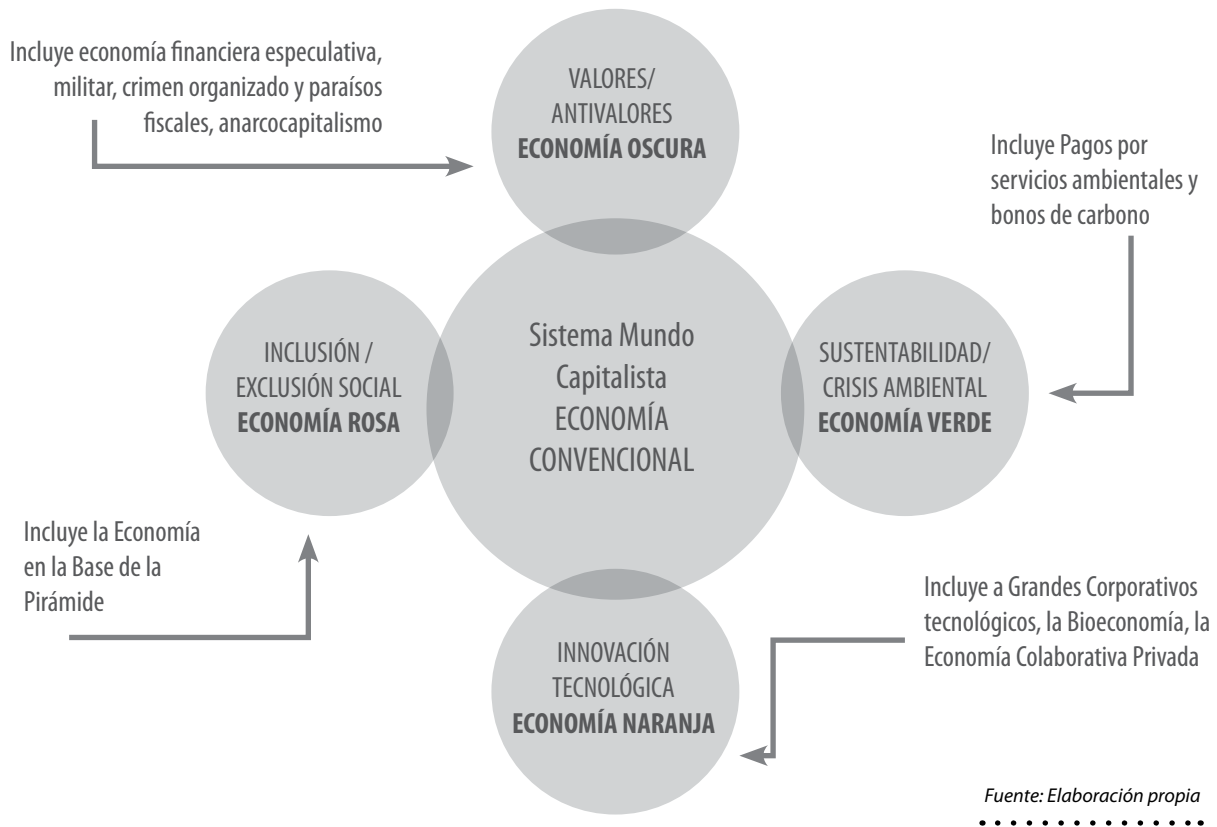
Incluye economía financiera especulativa, militar, crimen organizado y paraísos fiscales, anarcocapitalismo

VALORES/
ANTIVALORES
**ECONOMÍA OSCURA**

Incluye Pagos por servicios ambientales y bonos de carbono

INCLUSIÓN /
EXCLUSIÓN SOCIAL
**ECONOMÍA ROSA**

Sistema Mundo
Capitalista
ECONOMÍA
CONVENCIONAL

SUSTENTABILIDAD/
CRISIS AMBIENTAL
**ECONOMÍA VERDE**

Incluye la Economía en la Base de la Pirámide

Incluye a Grandes Corporativos tecnológicos, la Bioeconomía, la Economía Colaborativa Privada

INNOVACIÓN
TECNOLÓGICA
**ECONOMÍA NARANJA**

*Fuente: Elaboración propia*